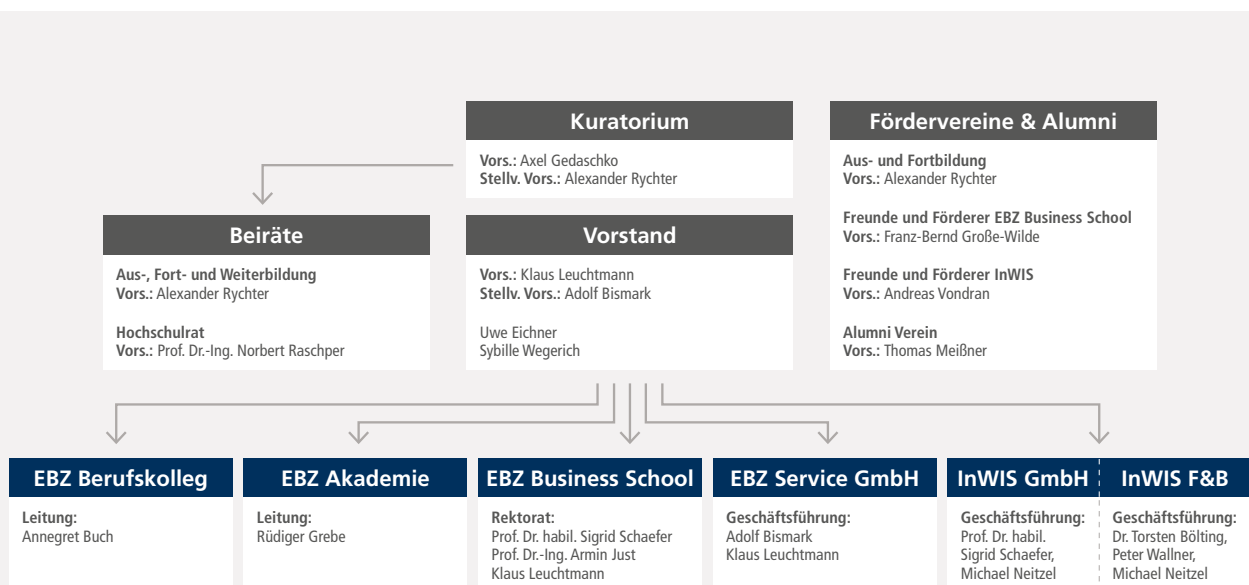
Kuratorium

Vors.: Axel Gedaschko
Stellv. Vors.: Alexander Rychter

Fördervereine & Alumni

Aus- und Fortbildung
Vors.: Alexander Rychter

Freunde und Förderer EBZ Business School
Vors.: Franz-Bernd Große-Wilde

Freunde und Förderer InWIS
Vors.: Andreas Vondran

Alumni Verein
Vors.: Thomas Meißner

Beiräte

Aus-, Fort- und Weiterbildung
Vors.: Alexander Rychter

Hochschulrat
Vors.: Prof. Dr.-Ing. Norbert Raschper

Vorstand

Vors.: Klaus Leuchtmann
Stellv. Vors.: Adolf Bismark

Uwe Eichner
Sybille Wegerich

EBZ Berufskolleg

Leitung:
Annegret Buch

EBZ Akademie

Leitung:
Rüdiger Grebe

EBZ Business School

Rektorat:
Prof. Dr. habil. Sigrid Schaefer
Prof. Dr.-Ing. Armin Just
Klaus Leuchtmann

EBZ Service GmbH

Geschäftsführung:
Adolf Bismark
Klaus Leuchtmann

InWIS GmbH

Geschäftsführung:
Prof. Dr. habil. Sigrid Schaefer, Michael Neitzel

InWIS F&B

Geschäftsführung:
Dr. Torsten Bölting, Peter Wallner, Michael Neitzel